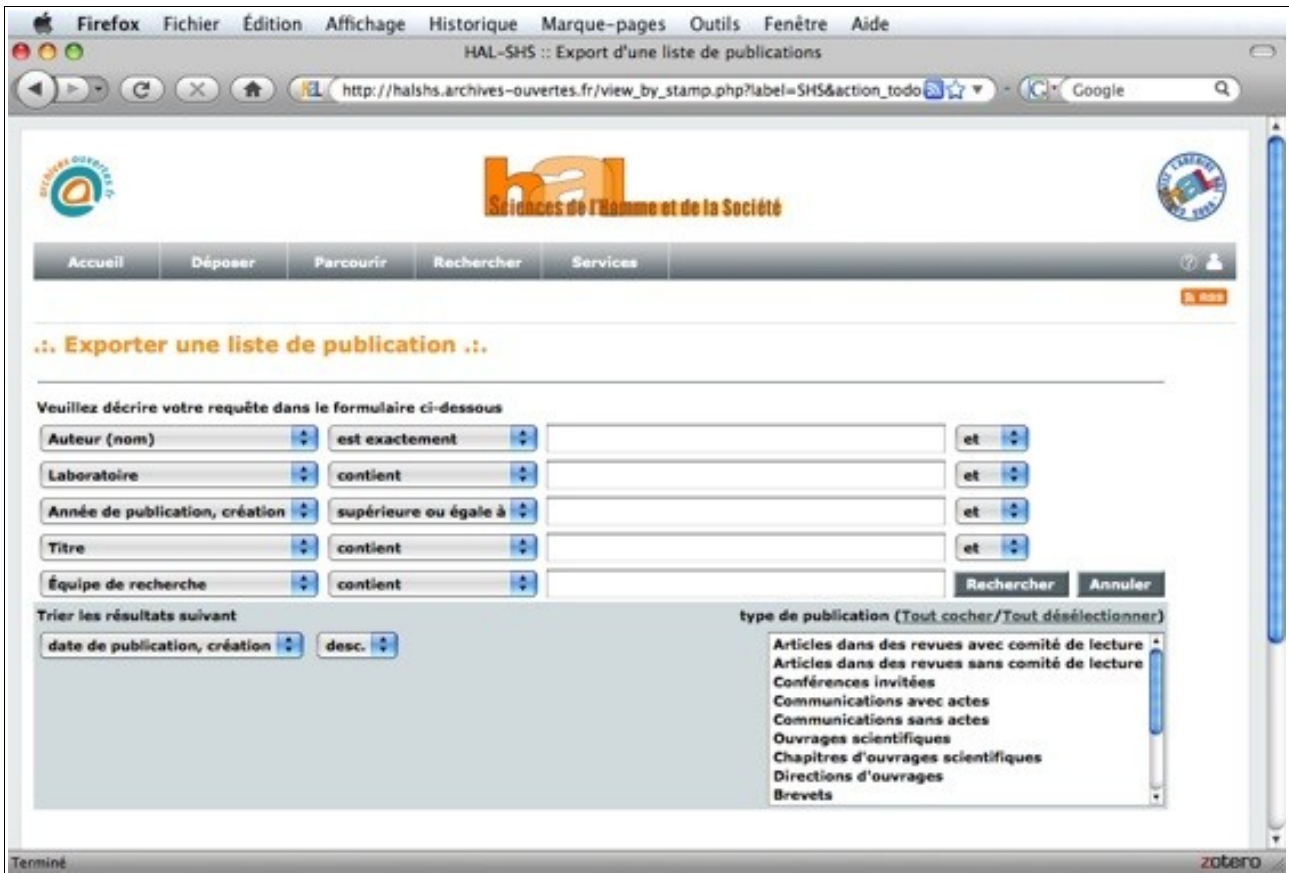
Firefox Fichier Édition Affichage Historique Marque-pages Outils Fenêtre Aide

HAL-SHS :: Export d'une liste de publications

http://halshs.archives-ouvertes.fr/view_by_stamp.php?label=SHS&action_todo

Google

archives-ouvertes.fr

hal Sciences de l'Homme et de la Société

Accueil Déposer Parcourir Rechercher Services

RSS

.:. Exporter une liste de publication .:.

Veuillez décrire votre requête dans le formulaire ci-dessous

Auteur (nom) est exactement et

Laboratoire contient et

Année de publication, création supérieure ou égale à et

Titre contient et

Équipe de recherche contient Rechercher Annuler

Trier les résultats suivant

date de publication, création desc.

type de publication (Tout cocher/Tout désélectionner)

Articles dans des revues avec comité de lecture
Articles dans des revues sans comité de lecture
Conférences invitées
Communications avec actes
Communications sans actes
Ouvrages scientifiques
Chapitres d'ouvrages scientifiques
Directions d'ouvrages
Brevets

Terminé

zotero